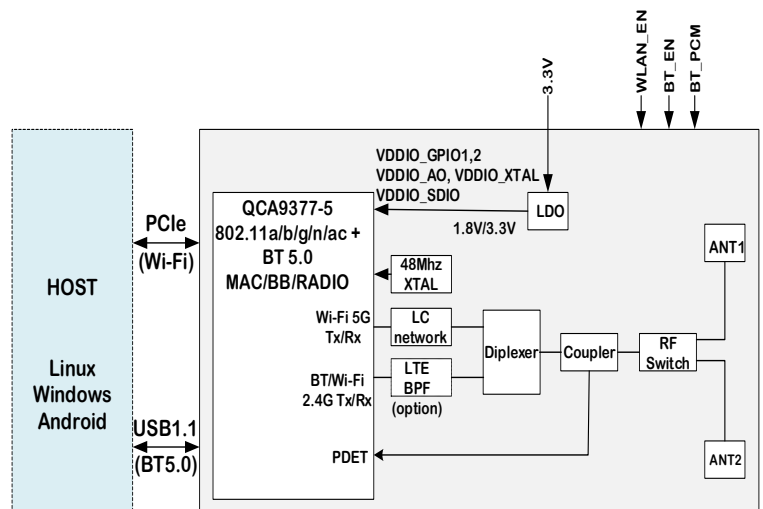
WLAN_EN
BT_EN
BT_PCM
3.3V

VDDIO_GPIO1,2
VDDIO_AO, VDDIO_XTAL
VDDIO_SDIO

HOST

Linux
Windows
Android

PCIe
(Wi-Fi)

USB1.1
(BT5.0)

QCA9377-5
802.11a/b/g/n/ac +
BT 5.0
MAC/BB/RADIO

LDO
1.8V/3.3V

48Mhz
XTAL

ANT1

Wi-Fi 5G
Tx/Rx

LC
network

BT/Wi-Fi
2.4G Tx/Rx

LTE
BPF
(option)

Diplexer

Coupler

RF
Switch

PDET

ANT2